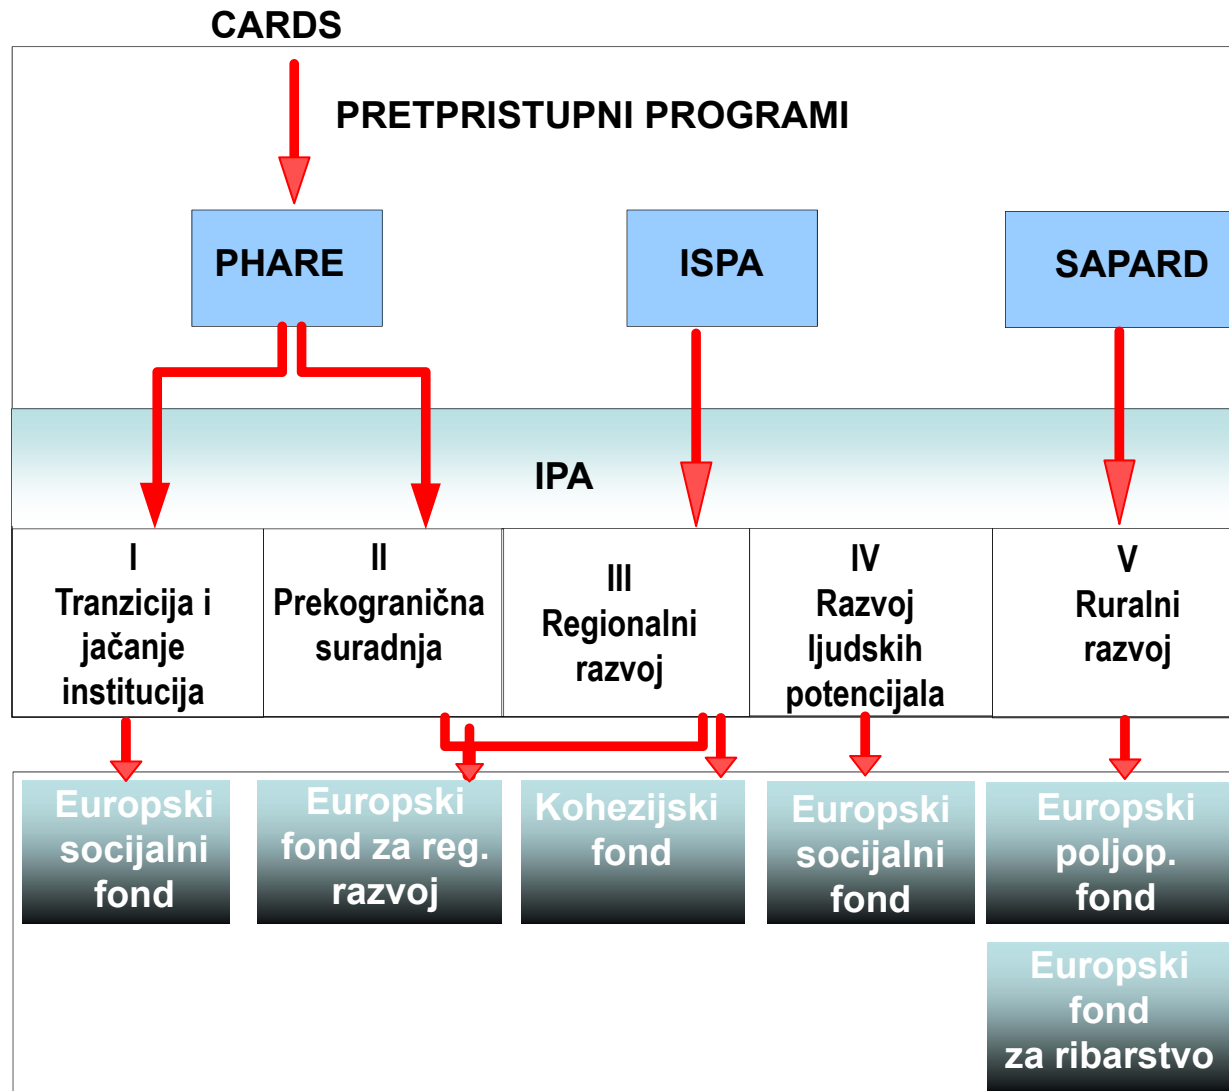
CARDS

PRETPRISTUPNI PROGRAMI

PHARE

ISPA

SAPARD

IPA

I
Tranzicija i jačanje institucija

II
Prekogranična suradnja

III
Regionalni razvoj

IV
Razvoj ljudskih potencijala

V
Ruralni razvoj

Europski socijalni fond

Europski fond za reg. razvoj

Kohezijski fond

Europski socijalni fond

Europski poljop. fond

Europski fond za ribarstvo